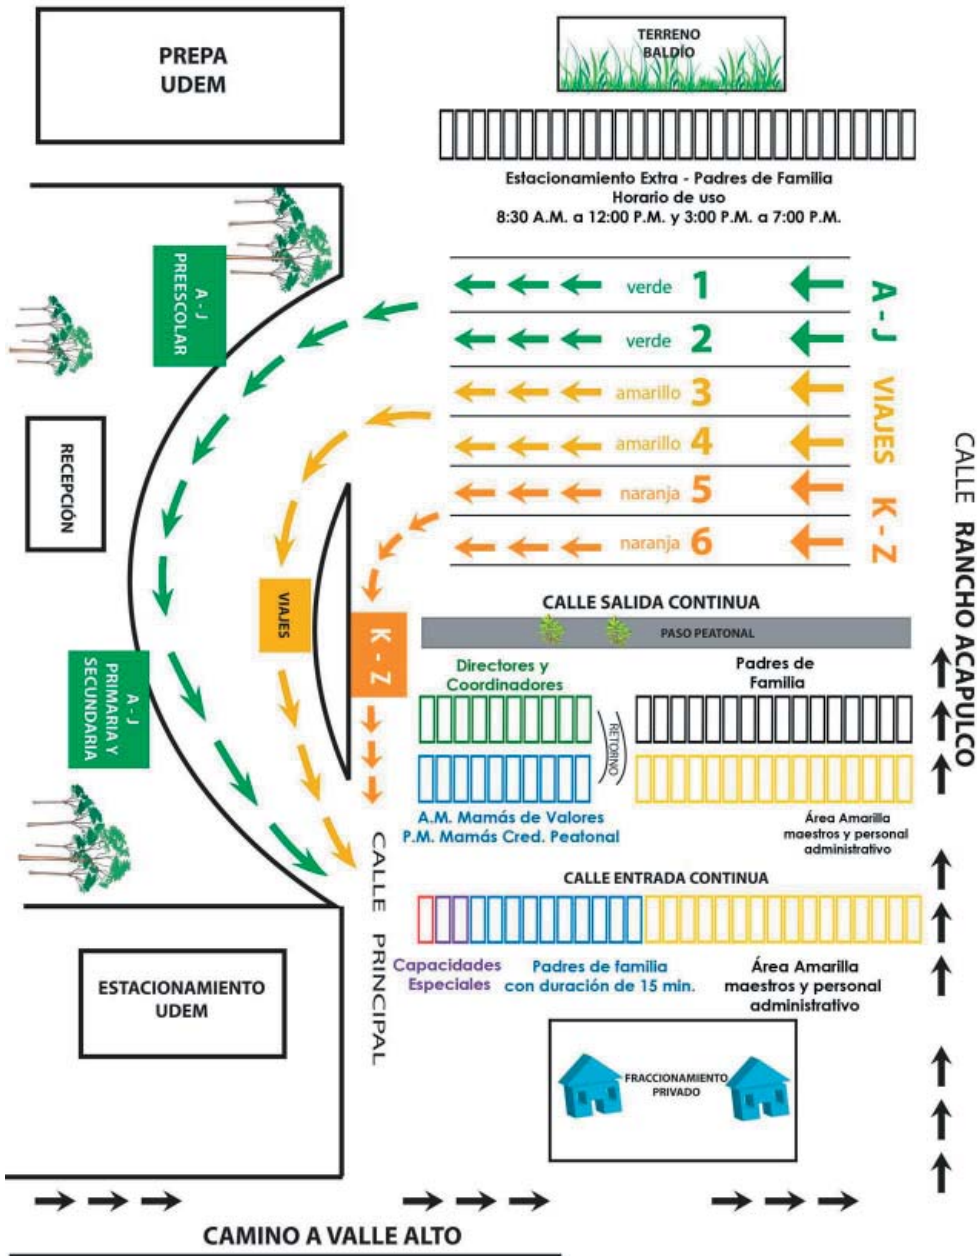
PREPA UDEM

TERRENO BALDÍO

Estacionamiento Extra - Padres de Familia
Horario de uso
8:30 A.M. a 12:00 P.M. y 3:00 P.M. a 7:00 P.M.

A - J PREESCOLAR

verde 1
verde 2
amarillo 3
amarillo 4
naranja 5
naranja 6

A - J
VIAJES
K - Z

CALLE RANCHO ACAPULCO

RECEPCIÓN

VIAJES

K - Z

A - J PRIMARIA Y SECUNDARIA

CALLE SALIDA CONTINUA

PASO PEATONAL

Directores y Coordinadores

Padres de Familia

RETORNO

A.M. Mamás de Valores
P.M. Mamás Cred. Peatonal

Área Amarilla maestros y personal administrativo

CALLE PRINCIPAL

CALLE ENTRADA CONTINUA

Capacidades Especiales

Padres de familia con duración de 15 min.

Área Amarilla maestros y personal administrativo

ESTACIONAMIENTO UDEM

FRACCIONAMIENTO PRIVADO

CAMINO A VALLE ALTO